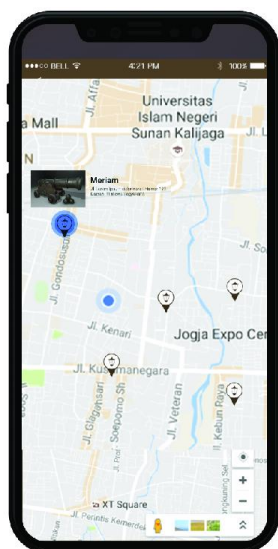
●●●○○ BELL 4:21 PM 100%

Universitas Islam Negeri Sunan Kalijaga

a Mall

N

Jl. Affa

Mariam

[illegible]

Jl. Gondosuli

Jl. So

Jl. Kenari

Jogja Expo Cen

Jl. Kusumanegara

Jl. Glagahsari

Jl. Soepomo Sh

Jl. Veteran

Jl. Kebun Raya

XT Square

Jl. Pramuka

+
−